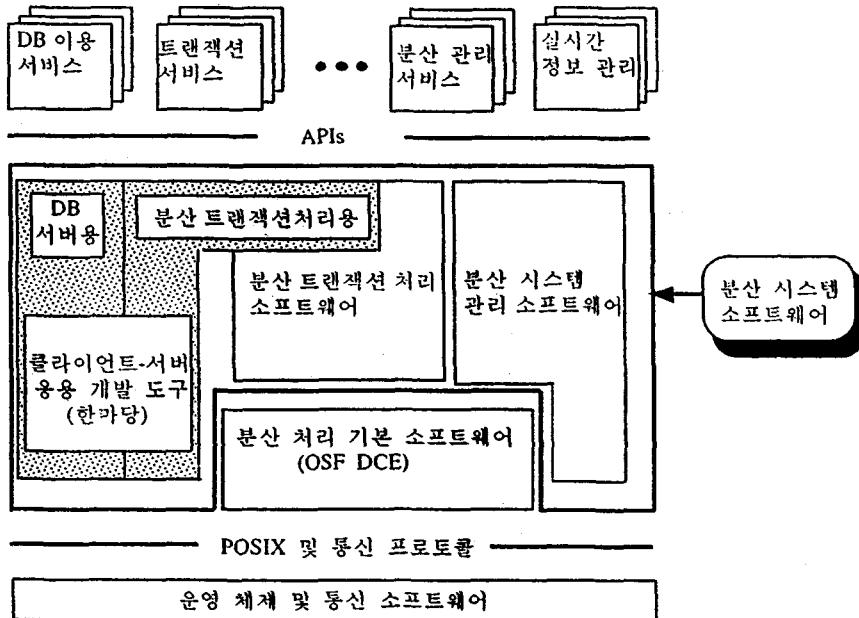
DB 이용 서비스

트랜잭션 서비스

•••

분산 관리 서비스

실시간 정보 관리

APIs

DB 서버용

분산 트랜잭션처리용

분산 트랜잭션 처리 소프트웨어

분산 시스템 관리 소프트웨어

분산 시스템 소프트웨어

클라이언트-서버 응용 개발 도구 (한마당)

분산 처리 기본 소프트웨어 (OSF DCE)

POSIX 및 통신 프로토콜

운영 체제 및 통신 소프트웨어